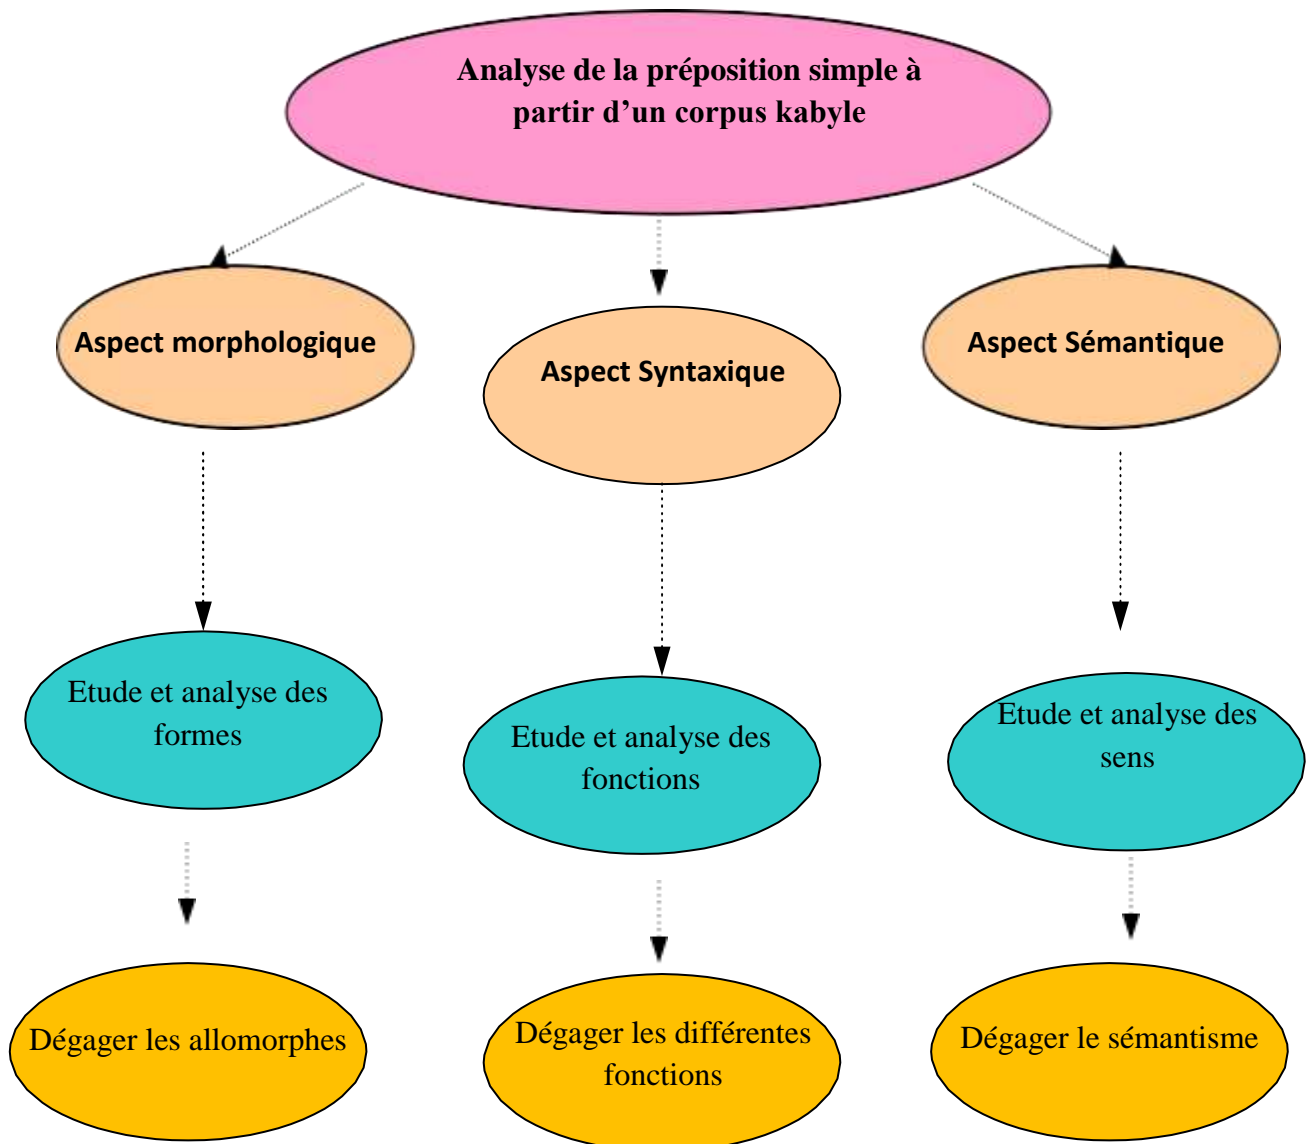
Analyse de la préposition simple à partir d’un corpus kabyle

Aspect morphologique

Aspect Syntaxique

Aspect Sémantique

Etude et analyse des formes

Etude et analyse des fonctions

Etude et analyse des sens

Dégager les allomorphes

Dégager les différentes fonctions

Dégager le sémantisme